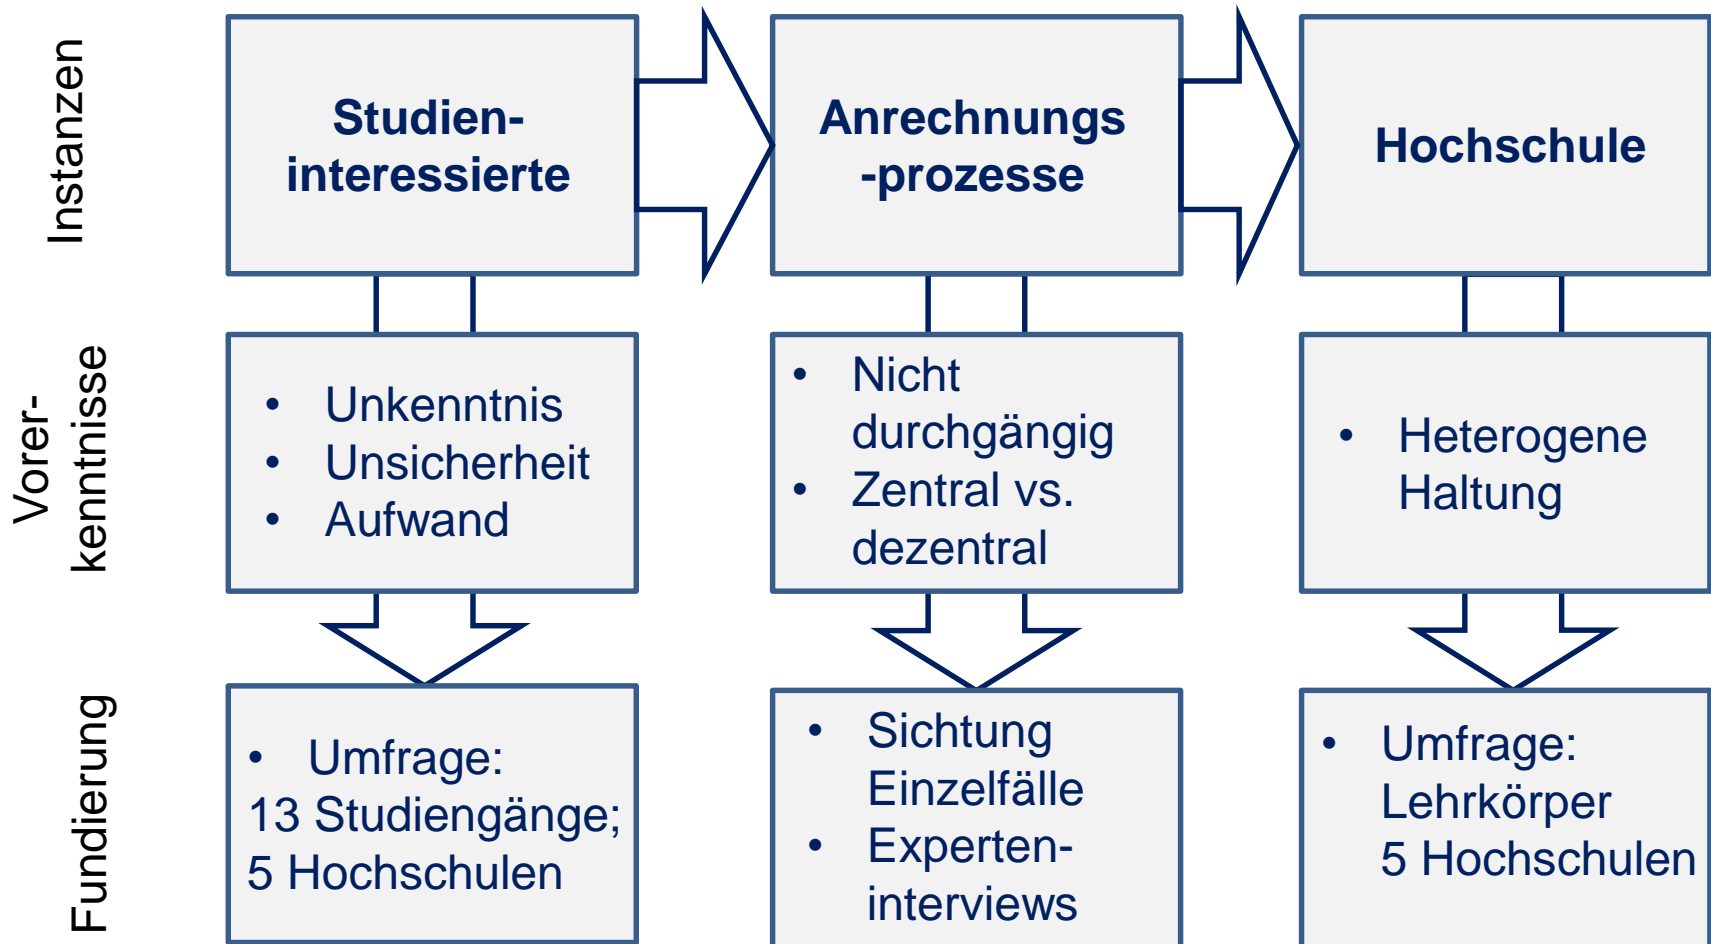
Instanzen

Studieninteressierte

Anrechnungs-prozesse

Hochschule

Vorer-kenntnisse

• Unkenntnis
• Unsicherheit
• Aufwand

• Nicht durchgängig
• Zentral vs. dezentral

• Heterogene Haltung

Fundierung

• Umfrage: 13 Studiengänge; 5 Hochschulen

• Sichtung Einzelfälle
• Experten-interviews

• Umfrage: Lehrkörper 5 Hochschulen